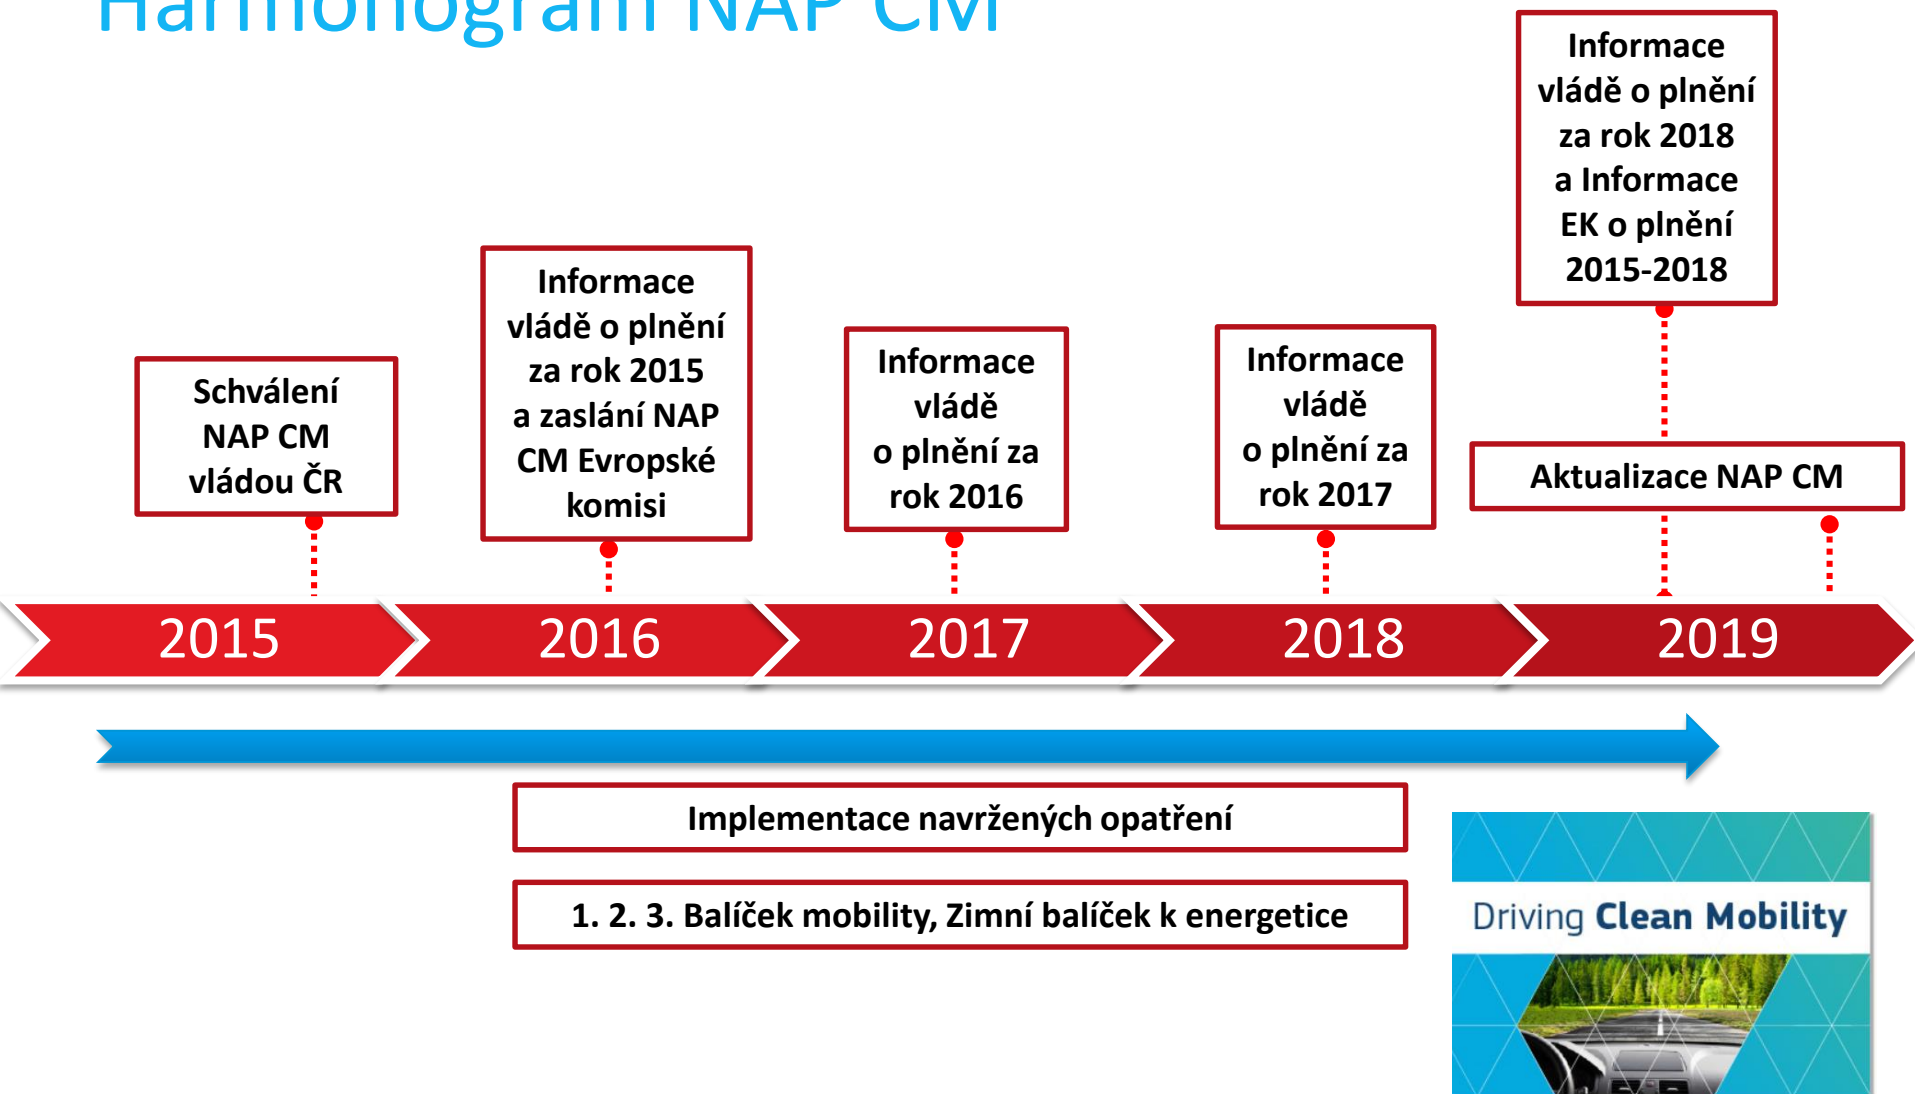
Harmonogram NAP CM

Informace vládě o plnění za rok 2018 a Informace EK o plnění 2015-2018

Schválení NAP CM vládou ČR

Informace vládě o plnění za rok 2015 a zaslání NAP CM Evropské komisi

Informace vládě o plnění za rok 2016

Informace vládě o plnění za rok 2017

Aktualizace NAP CM

2015

2016

2017

2018

2019

Implementace navržených opatření

1. 2. 3. Balíček mobility, Zimní balíček k energetice

Driving Clean Mobility